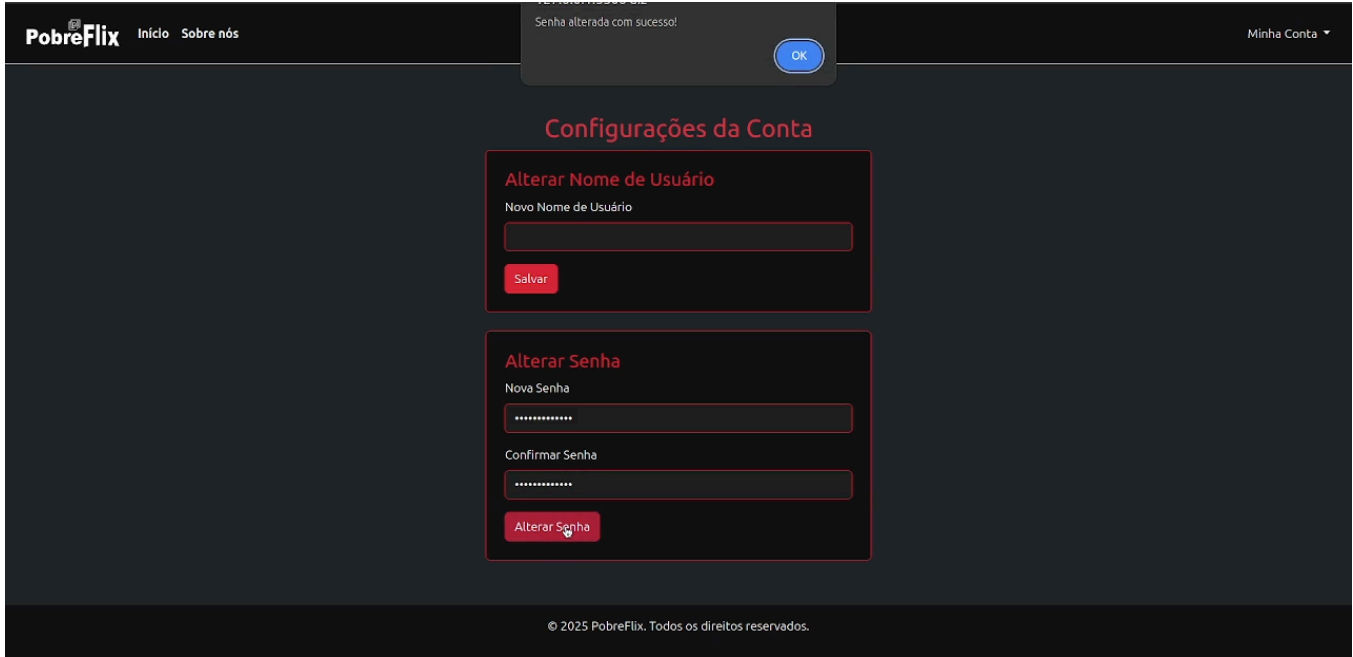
PobreFlix Início Sobre nós

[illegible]
Senha alterada com sucesso!
OK

Minha Conta

Configurações da Conta

Alterar Nome de Usuário

Novo Nome de Usuário

Salvar

Alterar Senha

Nova Senha

•••••••••••••

Confirmar Senha

•••••••••••••

Alterar Senha

© 2025 PobreFlix. Todos os direitos reservados.